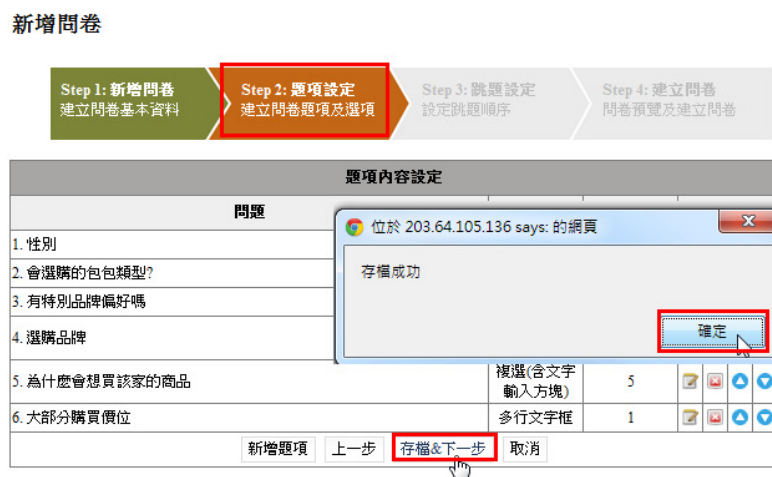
新增問卷

Step 1: 新增問卷
建立問卷基本資料

Step 2: 題項設定
建立問卷題項及選項

Step 3: 跳題設定
設定跳題順序

Step 4: 建立問卷
問卷預覽及建立問卷

題項內容設定

| 問題 | | | |
|---|---|---|---|
| 1. 性別 | | | |
| 2. 會選購的包包類型? | | | |
| 3. 有特別品牌偏好嗎 | | | |
| 4. 選購品牌 | | | |
| 5. 為什麼會想買該家的商品 | 複選(含文字輸入方塊) | 5 | |
| 6. 大部分購買價位 | 多行文字框 | 1 | |

位於 203.64.105.136 says: 的網頁

存檔成功

確定

新增題項 上一步 存檔&下一步 取消